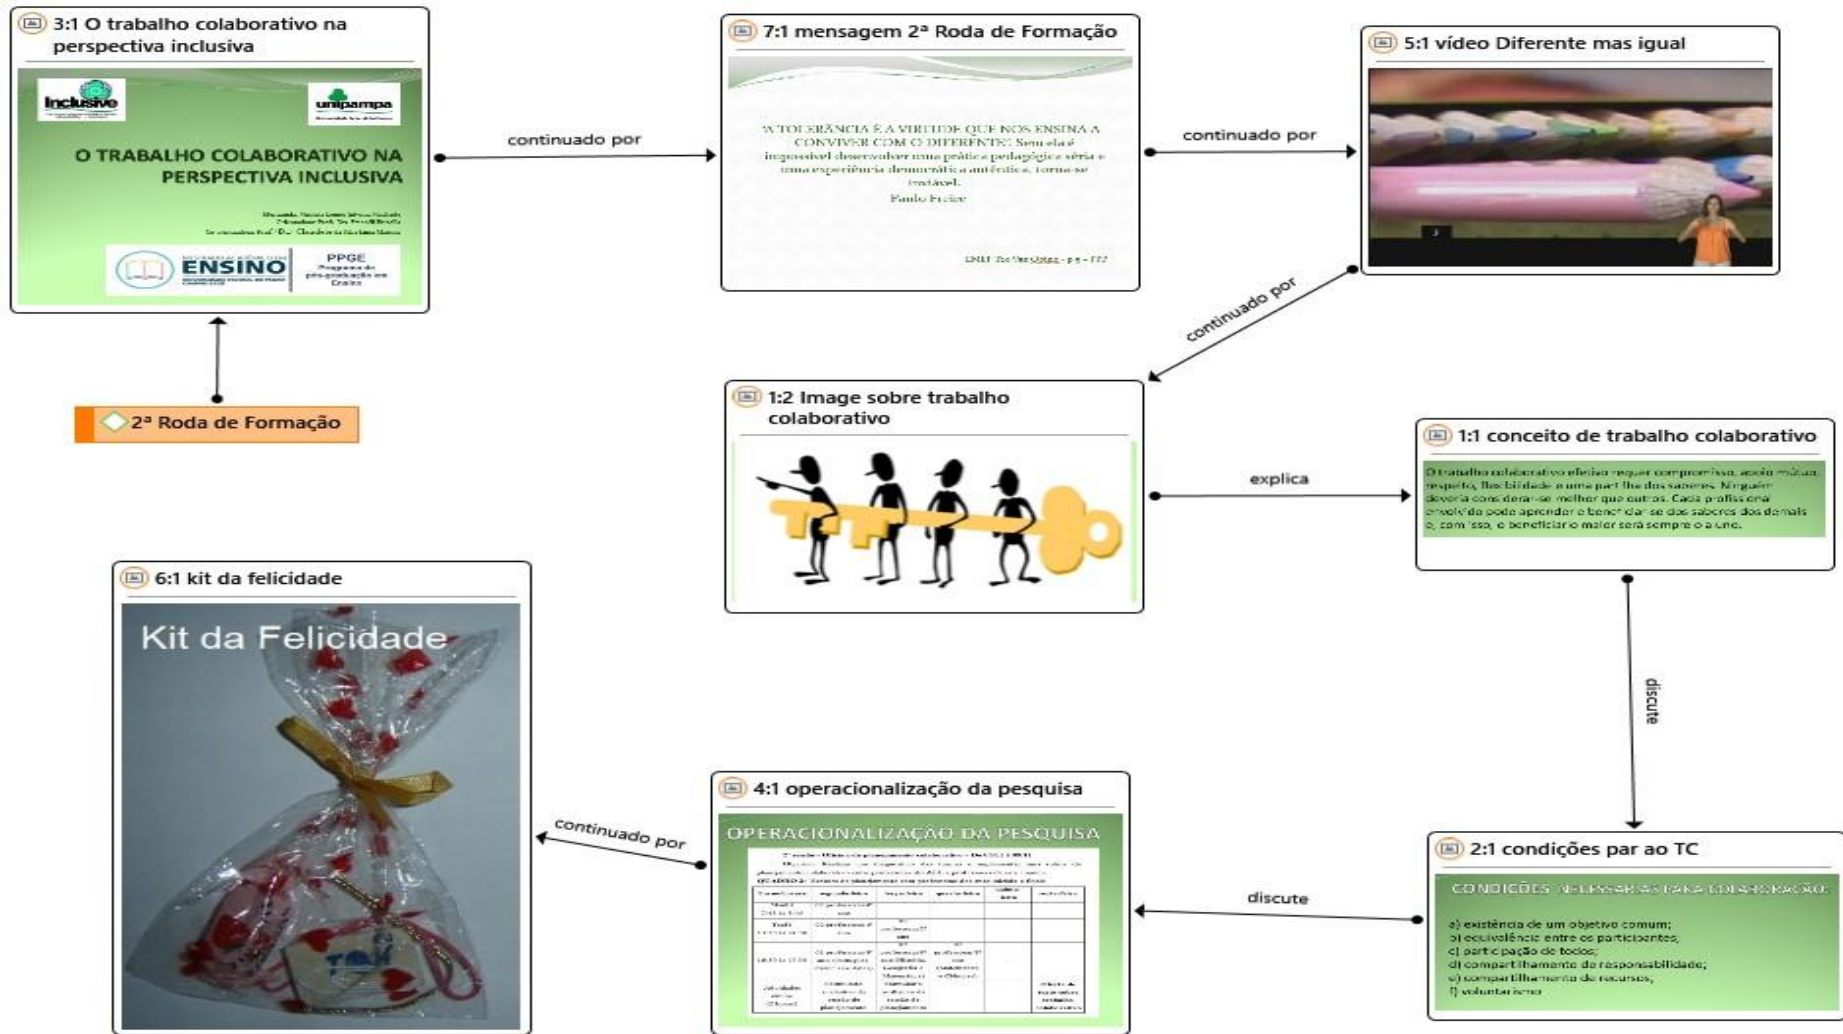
3:1 O trabalho colaborativo na perspectiva inclusiva

Inclusive

unipampa

O TRABALHO COLABORATIVO NA PERSPECTIVA INCLUSIVA

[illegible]

ENSINO

PPGE Programa de pós-graduação em Ensino

continuado por

7:1 mensagem 2ª Roda de Formação

"A TOLERÂNCIA É A VIRTUDE QUE NOS ENSINA A CONVIVER COM O DIFERENTE! Sem ela é impossível desenvolver uma prática pedagógica séria e uma experiência democrática autêntica, torna-se inviável.
Paulo Freire

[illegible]

continuado por

5:1 vídeo Diferente mas igual

continuado por

2ª Roda de Formação

1:2 Image sobre trabalho colaborativo

explica

1:1 conceito de trabalho colaborativo

O trabalho colaborativo efetivo requer compromisso, apoio mútuo, respeito, flexibilidade e uma partilha dos saberes. Ninguém deveria considerar-se melhor que outros. Cada profissional envolvido pode aprender e beneficiar-se dos saberes dos demais e, com isso, o beneficiário maior será sempre o aluno.

discute

6:1 kit da felicidade

Kit da Felicidade

continuado por

4:1 operacionalização da pesquisa

OPERACIONALIZAÇÃO DA PESQUISA

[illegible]

discute

2:1 condições par ao TC

CONDIÇÕES NECESSÁRIAS PARA COLABORAÇÃO:

a) existência de um objetivo comum;
b) equivalência entre os participantes;
c) participação de todos;
d) compartilhamento de responsabilidade;
e) compartilhamento de recursos;
f) voluntarismo